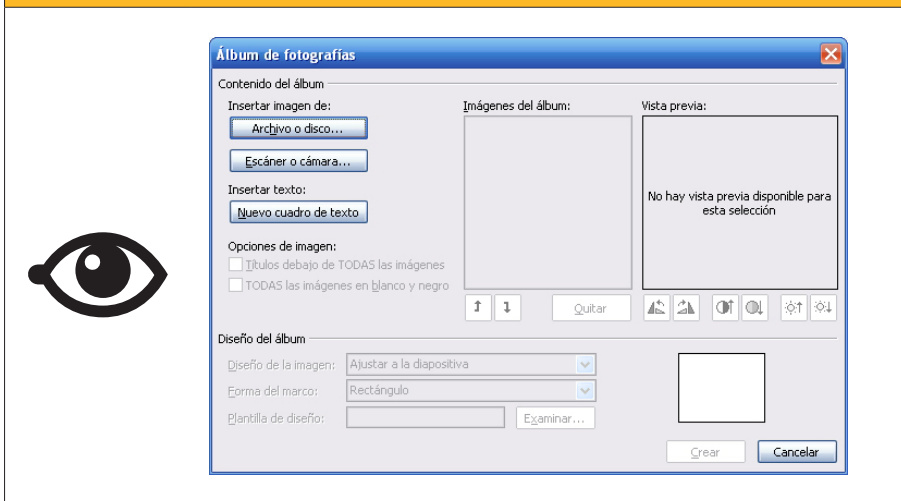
Álbum de fotografías

Contenido del álbum

Insertar imagen de:

Archivo o disco...

Escáner o cámara...

Insertar texto:

Nuevo cuadro de texto

Opciones de imagen:

Títulos debajo de TODAS las imágenes

TODAS las imágenes en blanco y negro

Imágenes del álbum:

Quitar

Vista previa:

No hay vista previa disponible para esta selección

Diseño del álbum

Diseño de la imagen: Ajustar a la diapositiva

Forma del marco: Rectángulo

Plantilla de diseño:

Examinar...

Crear

Cancelar